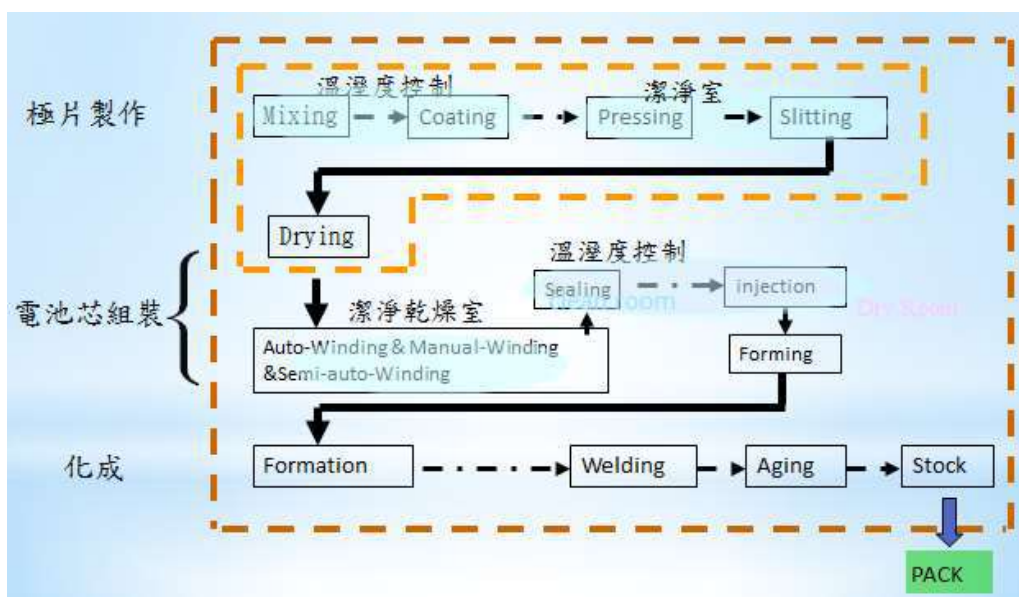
極片製作

溫溼度控制

潔淨室

Mixing

Coating

Pressing

Slitting

Drying

電池芯組裝

溫溼度控制

Sealing

Injection

Dry Room

潔淨乾燥室

Auto-Winding & Manual-Winding &Semi-auto-Winding

Forming

化成

Formation

Welding

Aging

Stock

PACK